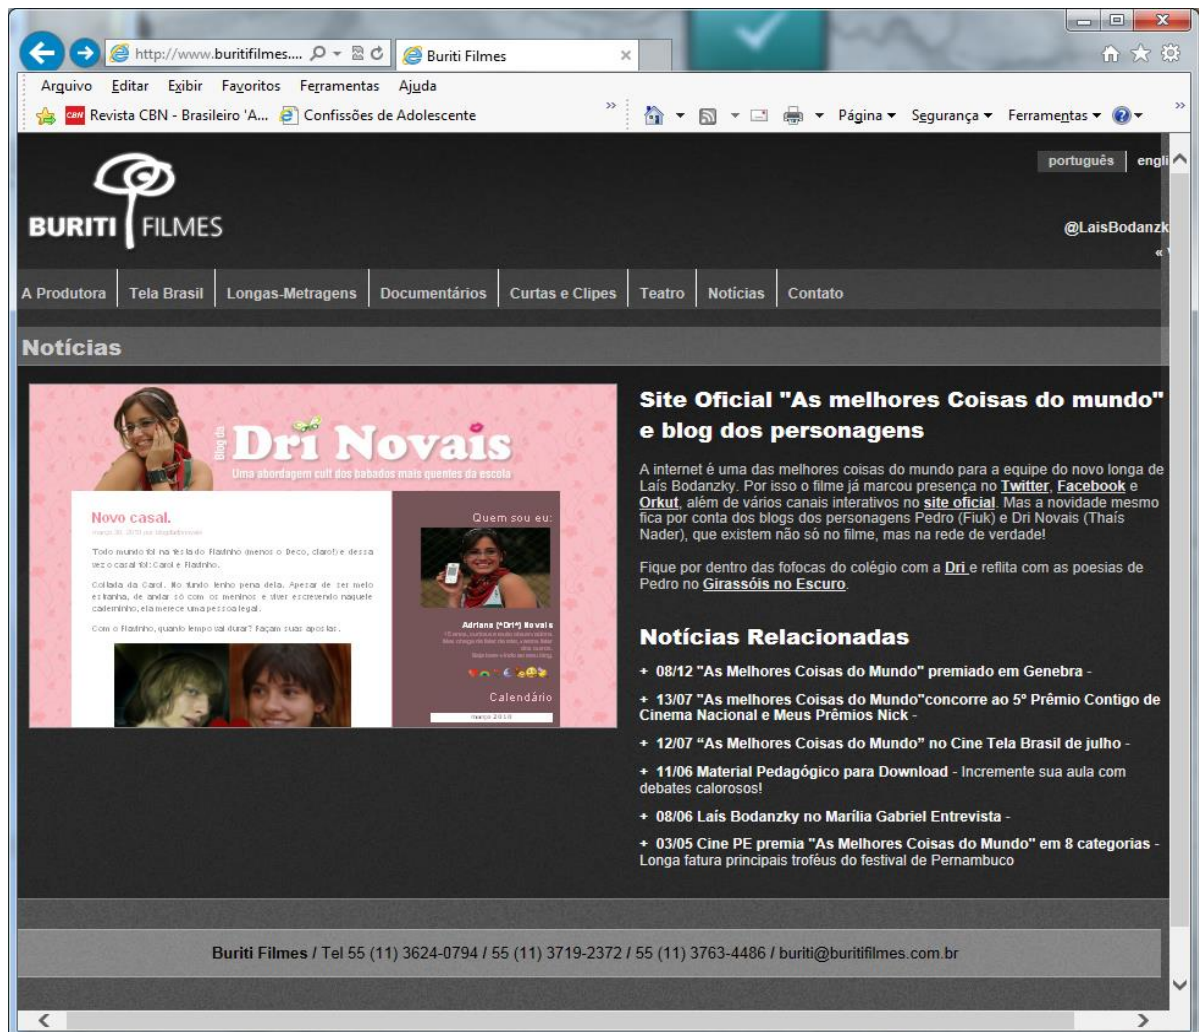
http://www.buritifilmes.... Buriti Filmes

Arquivo Editar Exibir Favoritos Ferramentas Ajuda

Revista CBN - Brasileiro 'A... Confissões de Adolescente

Página ▾ Segurança ▾ Ferramentas ▾

português | engli

BURITI FILMES

@LaisBodanzk

A Produtora | Tela Brasil | Longas-Metragens | Documentários | Curtas e Clipes | Teatro | Notícias | Contato

Notícias

Blog da Dri Novais
Uma abordagem cult dos babados mais quentes da escola

Novo casal.

Todo mundo foi na festa do Fladinho (menos o Deco, claro!) e dessa vez o casal foi: Carol e Fladinho.

Coitada da Carol. No fundo tenho pena dela. Apesar de ser meio estranha, de andar só com os meninos e viver escrevendo naquele caderninho, ela merece uma pessoa legal.

Com o Fladinho, quanto tempo vai durar? Façam suas apostas.

Quem sou eu:

Adriana ("Dri") Novais

Calendário

Site Oficial "As melhores Coisas do mundo" e blog dos personagens

A internet é uma das melhores coisas do mundo para a equipe do novo longa de Laís Bodanzky. Por isso o filme já marcou presença no Twitter, Facebook e Orkut, além de vários canais interativos no site oficial. Mas a novidade mesmo fica por conta dos blogs dos personagens Pedro (Fiuk) e Dri Novais (Thaís Nader), que existem não só no filme, mas na rede de verdade!

Fique por dentro das fofocas do colégio com a Dri e reflita com as poesias de Pedro no Girassóis no Escuro.

Notícias Relacionadas

+ 08/12 "As Melhores Coisas do Mundo" premiado em Genebra -

+ 13/07 "As melhores Coisas do Mundo"concorre ao 5º Prêmio Contigo de Cinema Nacional e Meus Prêmios Nick -

+ 12/07 "As Melhores Coisas do Mundo" no Cine Tela Brasil de julho -

+ 11/06 Material Pedagógico para Download - Incremente sua aula com debates calorosos!

+ 08/06 Laís Bodanzky no Marília Gabriel Entrevista -

+ 03/05 Cine PE premia "As Melhores Coisas do Mundo" em 8 categorias - Longa fatura principais troféus do festival de Pernambuco

Buriti Filmes / Tel 55 (11) 3624-0794 / 55 (11) 3719-2372 / 55 (11) 3763-4486 / buriti@buritifilmes.com.br